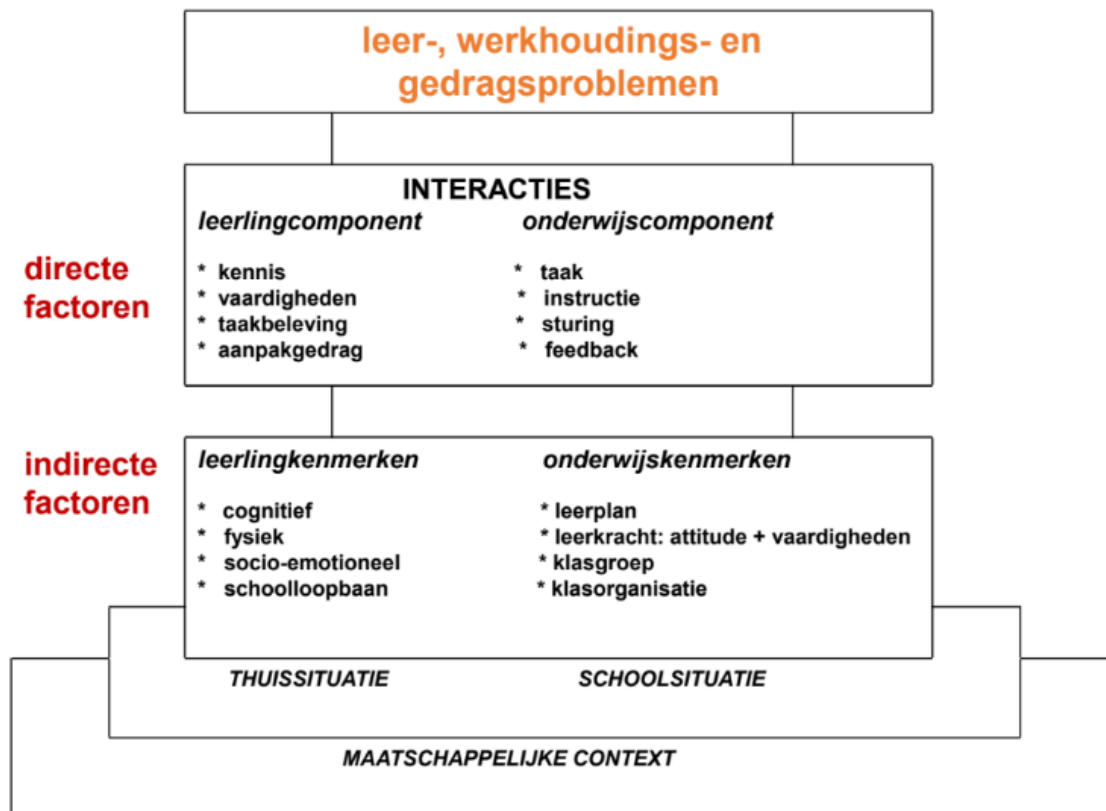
leer-, werkhoudings- en gedragsproblemen

INTERACTIES

directe factoren

leerlingcomponent
* kennis
* vaardigheden
* taakbeleving
* aanpakgedrag

onderwijscomponent
* taak
* instructie
* sturing
* feedback

indirecte factoren

leerlingkenmerken
* cognitief
* fysiek
* socio-emotioneel
* schoolloopbaan

onderwijskenmerken
* leerplan
* leerkracht: attitude + vaardigheden
* klasgroep
* klasorganisatie

THUISSITUATIE

SCHOOLSITUATIE

MAATSCHAPPELIJKE CONTEXT